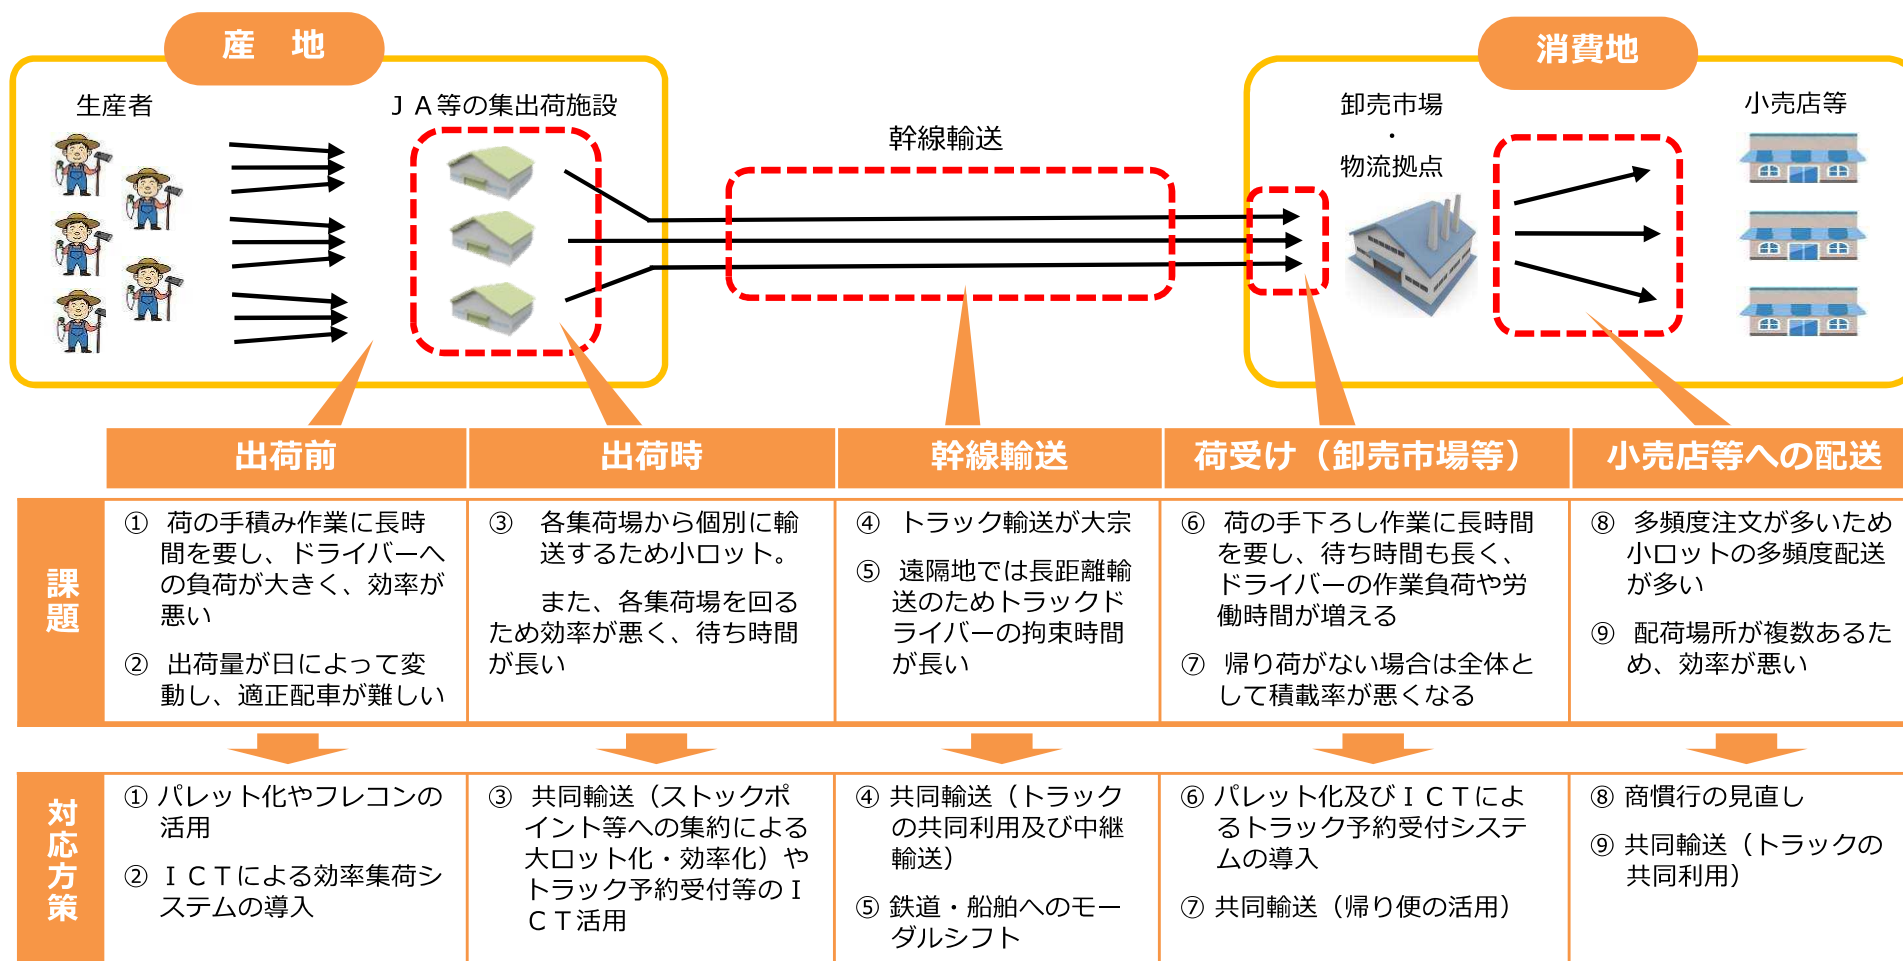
産　地

生産者

ＪＡ等の集出荷施設

幹線輸送

消費地

卸売市場
・
物流拠点

小売店等

| | 出荷前 | 出荷時 | 幹線輸送 | 荷受け（卸売市場等） | 小売店等への配送 |
|---|---|---|---|---|---|
| 課題 | ① 荷の手積み作業に長時間を要し、ドライバーへの負荷が大きく、効率が悪い<br>② 出荷量が日によって変動し、適正配車が難しい | ③ 各集荷場から個別に輸送するため小ロット。<br>また、各集荷場を回るため効率が悪く、待ち時間が長い | ④ トラック輸送が大宗<br>⑤ 遠隔地では長距離輸送のためトラックドライバーの拘束時間が長い | ⑥ 荷の手下ろし作業に長時間を要し、待ち時間も長く、ドライバーの作業負荷や労働時間が増える<br>⑦ 帰り荷がない場合は全体として積載率が悪くなる | ⑧ 多頻度注文が多いため小ロットの多頻度配送が多い<br>⑨ 配荷場所が複数あるため、効率が悪い |
| 対応方策 | ① パレット化やフレコンの活用<br>② ＩＣＴによる効率集荷システムの導入 | ③ 共同輸送（ストックポイント等への集約による大ロット化・効率化）やトラック予約受付等のＩＣＴ活用 | ④ 共同輸送（トラックの共同利用及び中継輸送）<br>⑤ 鉄道・船舶へのモーダルシフト | ⑥ パレット化及びＩＣＴによるトラック予約受付システムの導入<br>⑦ 共同輸送（帰り便の活用） | ⑧ 商慣行の見直し<br>⑨ 共同輸送（トラックの共同利用） |